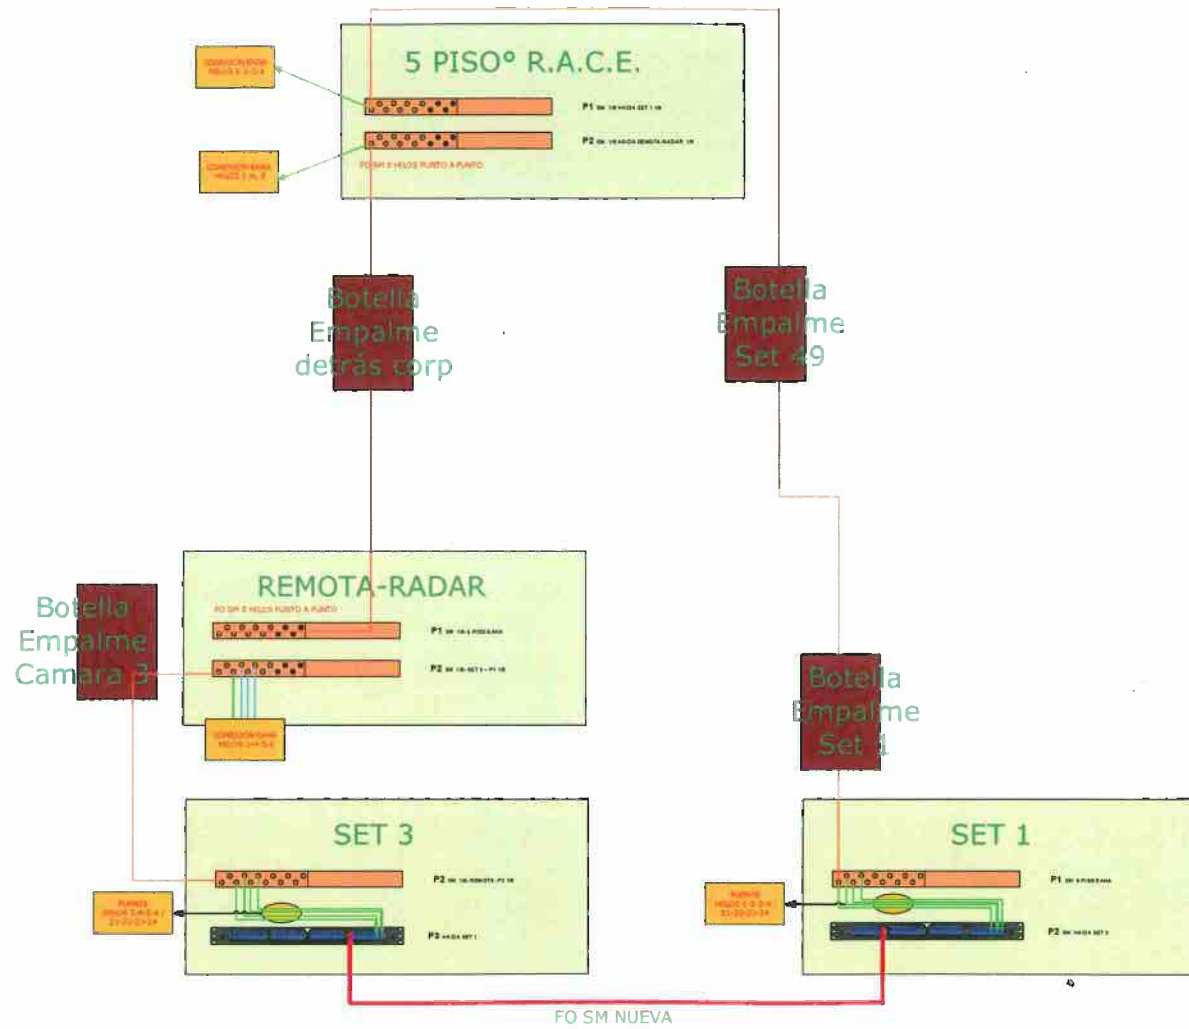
5 PISO° R.A.C.E.

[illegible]

P1 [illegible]

P2 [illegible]

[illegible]

FO SM 8 HILOS PUNTO A PUNTO

Botella Empalme detrás corp

Botella Empalme Set 49

REMOTA-RADAR

FO SM 8 HILOS PUNTO A PUNTO

P1 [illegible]

P2 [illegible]

Botella Empalme Camara 3

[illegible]

Botella Empalme Set 1

SET 3

P2 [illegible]

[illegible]

P3 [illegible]

SET 1

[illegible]

P1 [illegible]

P2 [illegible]

FO SM NUEVA